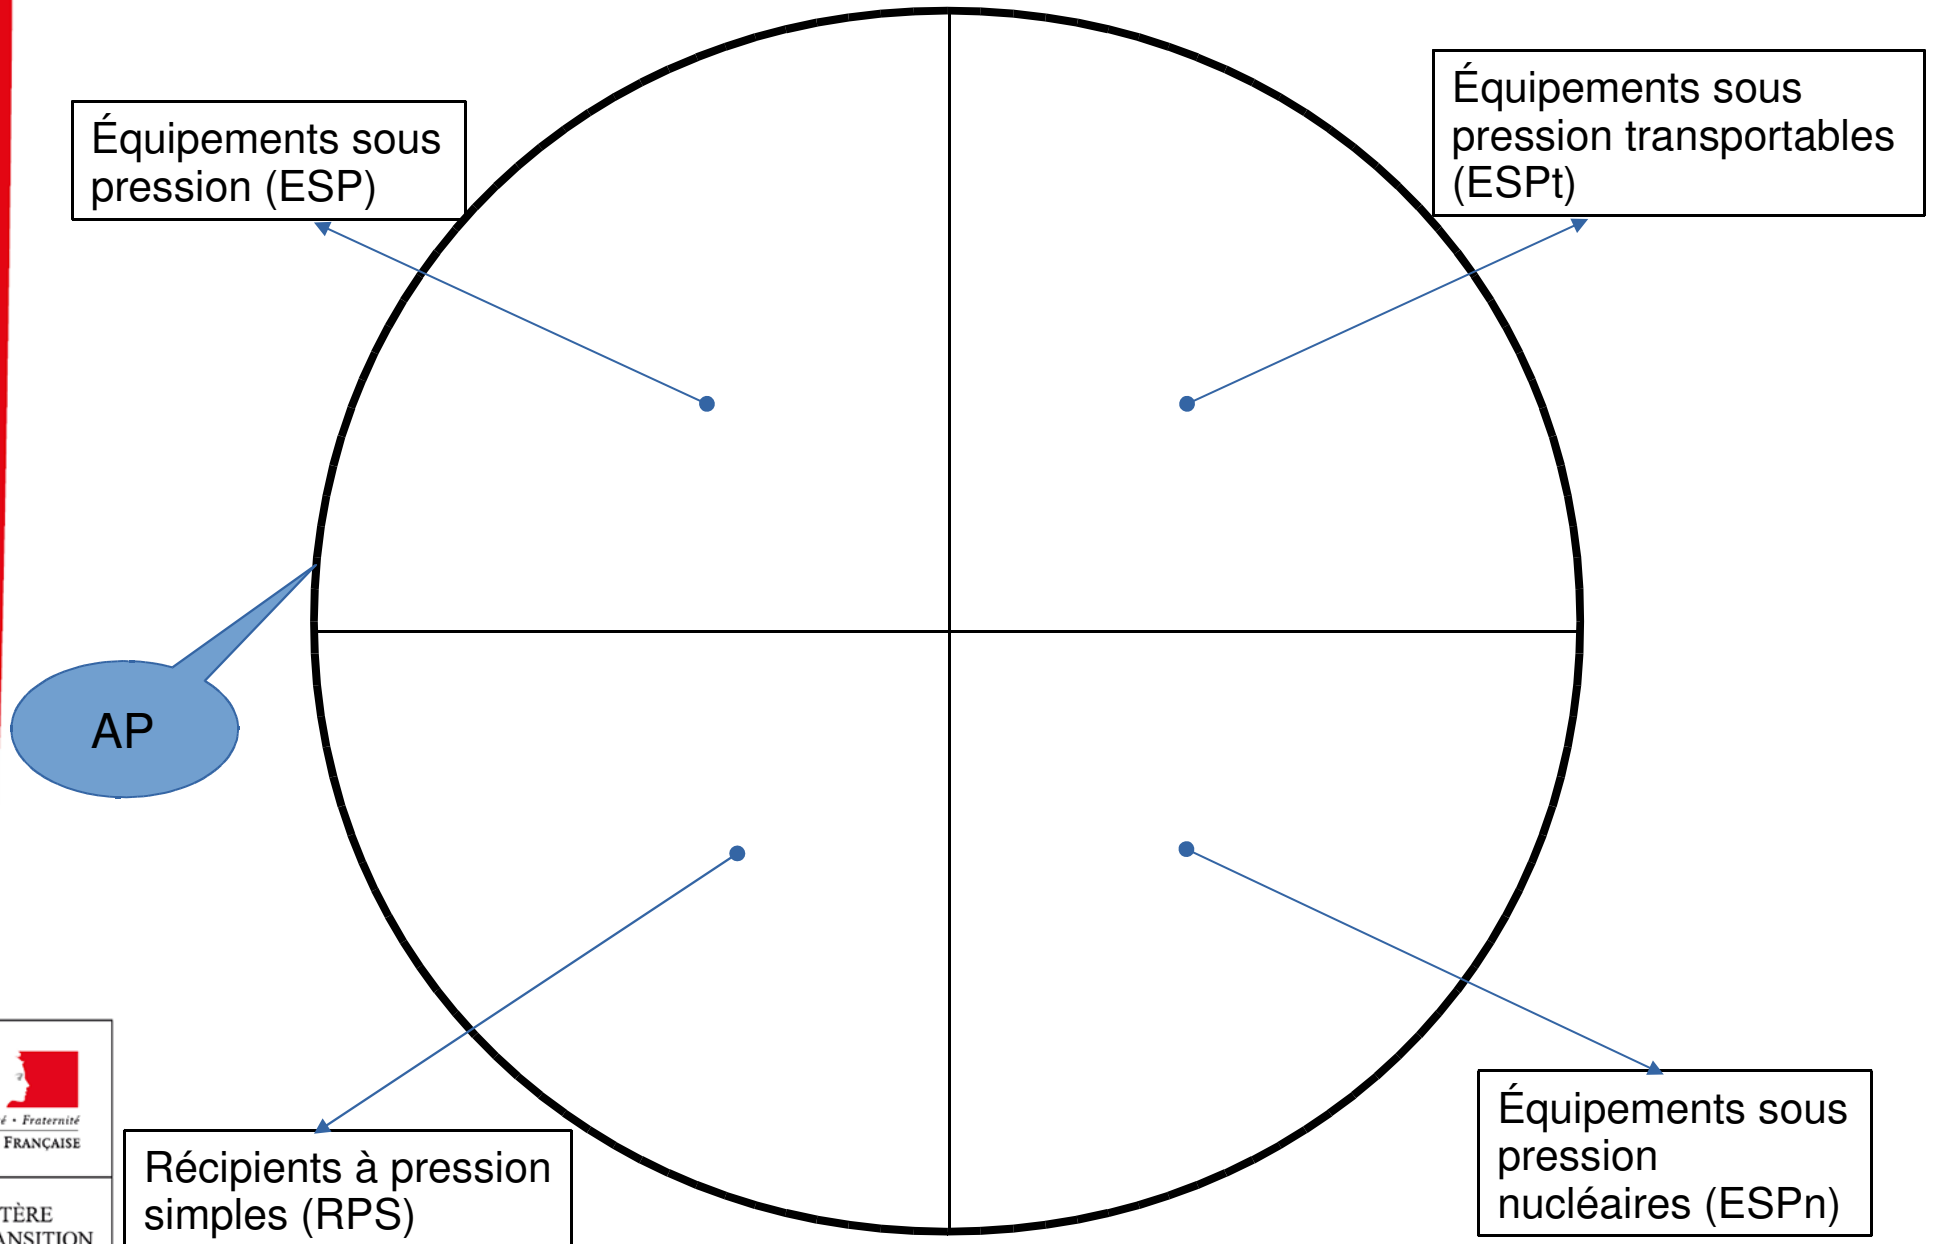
Équipements sous pression (ESP)

Équipements sous pression transportables (ESPt)

AP

Récipients à pression simples (RPS)

Équipements sous pression nucléaires (ESPn)

é • Fraternité
FRANÇAISE

TÈRE
ANSITION